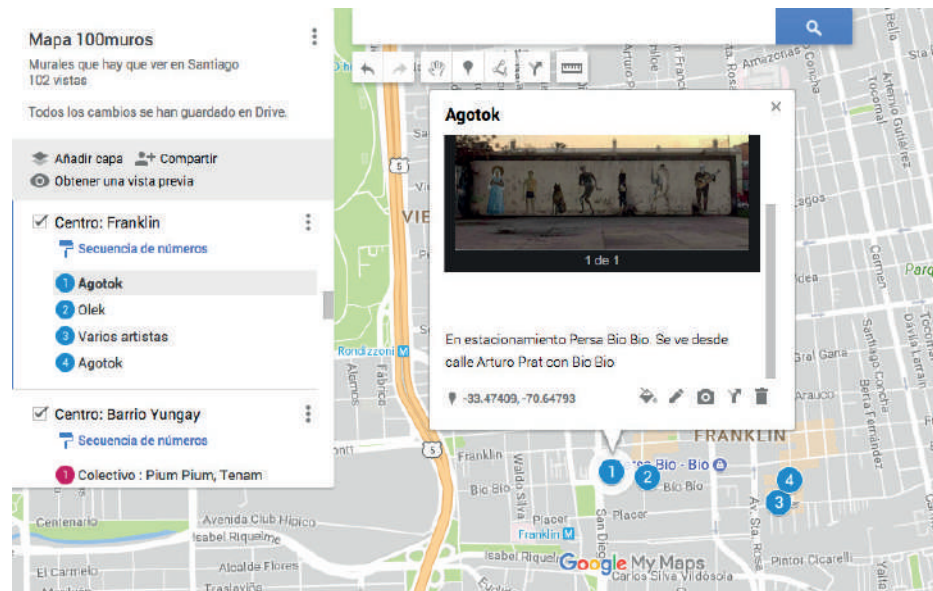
Mapa 100muros

Murales que hay que ver en Santiago
102 vistas

Todos los cambios se han guardado en Drive.

Añadir capa
Compartir
Obtener una vista previa

Centro: Franklin
Secuencia de números
1 Agotok
2 Olek
3 Varios artistas
4 Agotok

Centro: Barrio Yungay
Secuencia de números
1 Colectivo : Pium Pium, Tenam

Agotok
1 de 1
En estacionamiento Persa Bio Bio. Se ve desde calle Arturo Prat con Bio Bio
-33.47409, -70.64793

Amazonas
Concha
Antonio Gutiérrez
Tocornal
Lagos
Carmen
Parq
Santiago Concha
Dávila Larraín
Gral Gana
Arauco
Bernal
Ruiz Tagle
Sierra Bella
Blas Fernández
FRANKLIN
VIE
Rondizzoni
Fábrica
Alemania
Franklin
Waldo Silva
Bio Bio
Bio - Bio
Placer
San Diego
Av. Sta. Rosa
Centenario
Avenida Club Hípico
Isabel Riquelme
El Carmelo
Alcalde Flores
Traslaviña
Pintor Cicarelli
Carlos Silva Vildósola
Franklin
5
Google My Maps
1
2
3
4